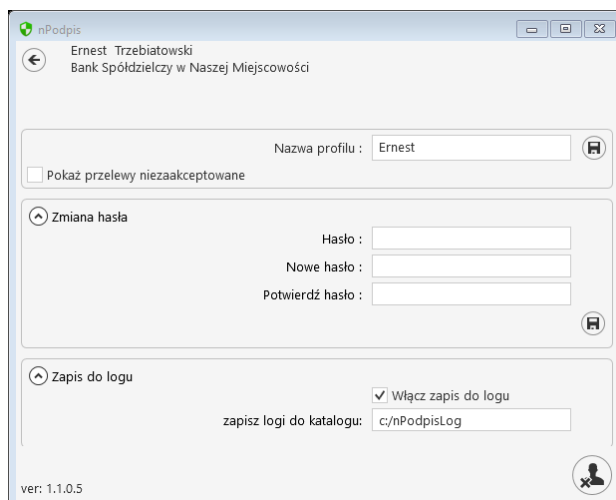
nPodpis

Ernest Trzebiatowski
Bank Spółdzielczy w Naszej Miejscowości

Nazwa profilu : Ernest

Pokaż przelewy niezaakceptowane

Zmiana hasła

Hasło :

Nowe hasło :

Potwierdź hasło :

Zapis do logu

Włącz zapis do logu

zapisz logi do katalogu: c:/nPodpisLog

ver: 1.1.0.5